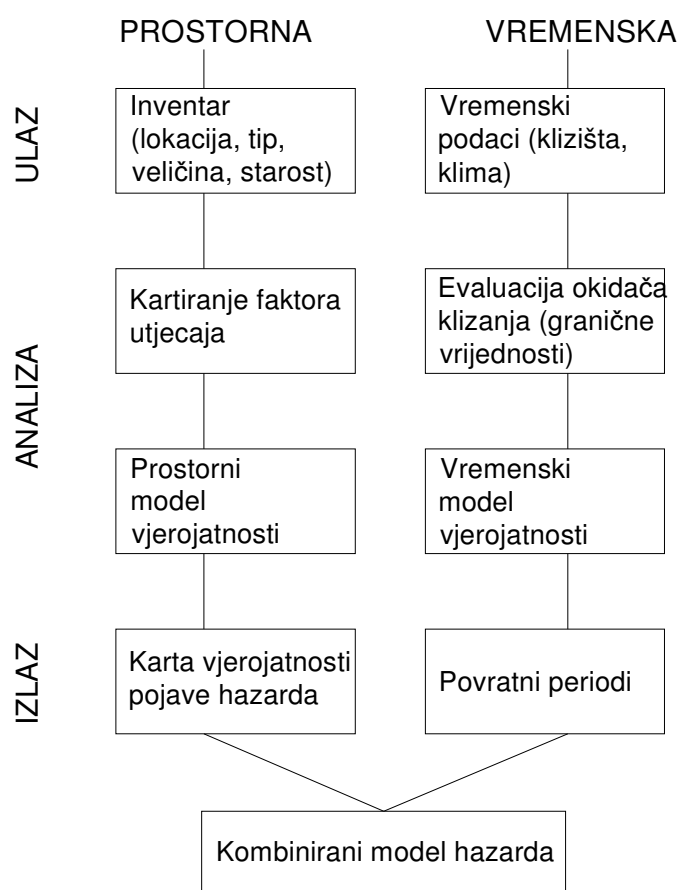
PROSTORNA

VREMENSKA

ULAZ

Inventar (lokacija, tip, veličina, starost)

Vremenski podaci (klizišta, klima)

ANALIZA

Kartiranje faktora utjecaja

Evaluacija okidača klizanja (granične vrijednosti)

Prostorni model vjerojatnosti

Vremenski model vjerojatnosti

IZLAZ

Karta vjerojatnosti pojave hazarda

Povratni periodi

Kombinirani model hazarda